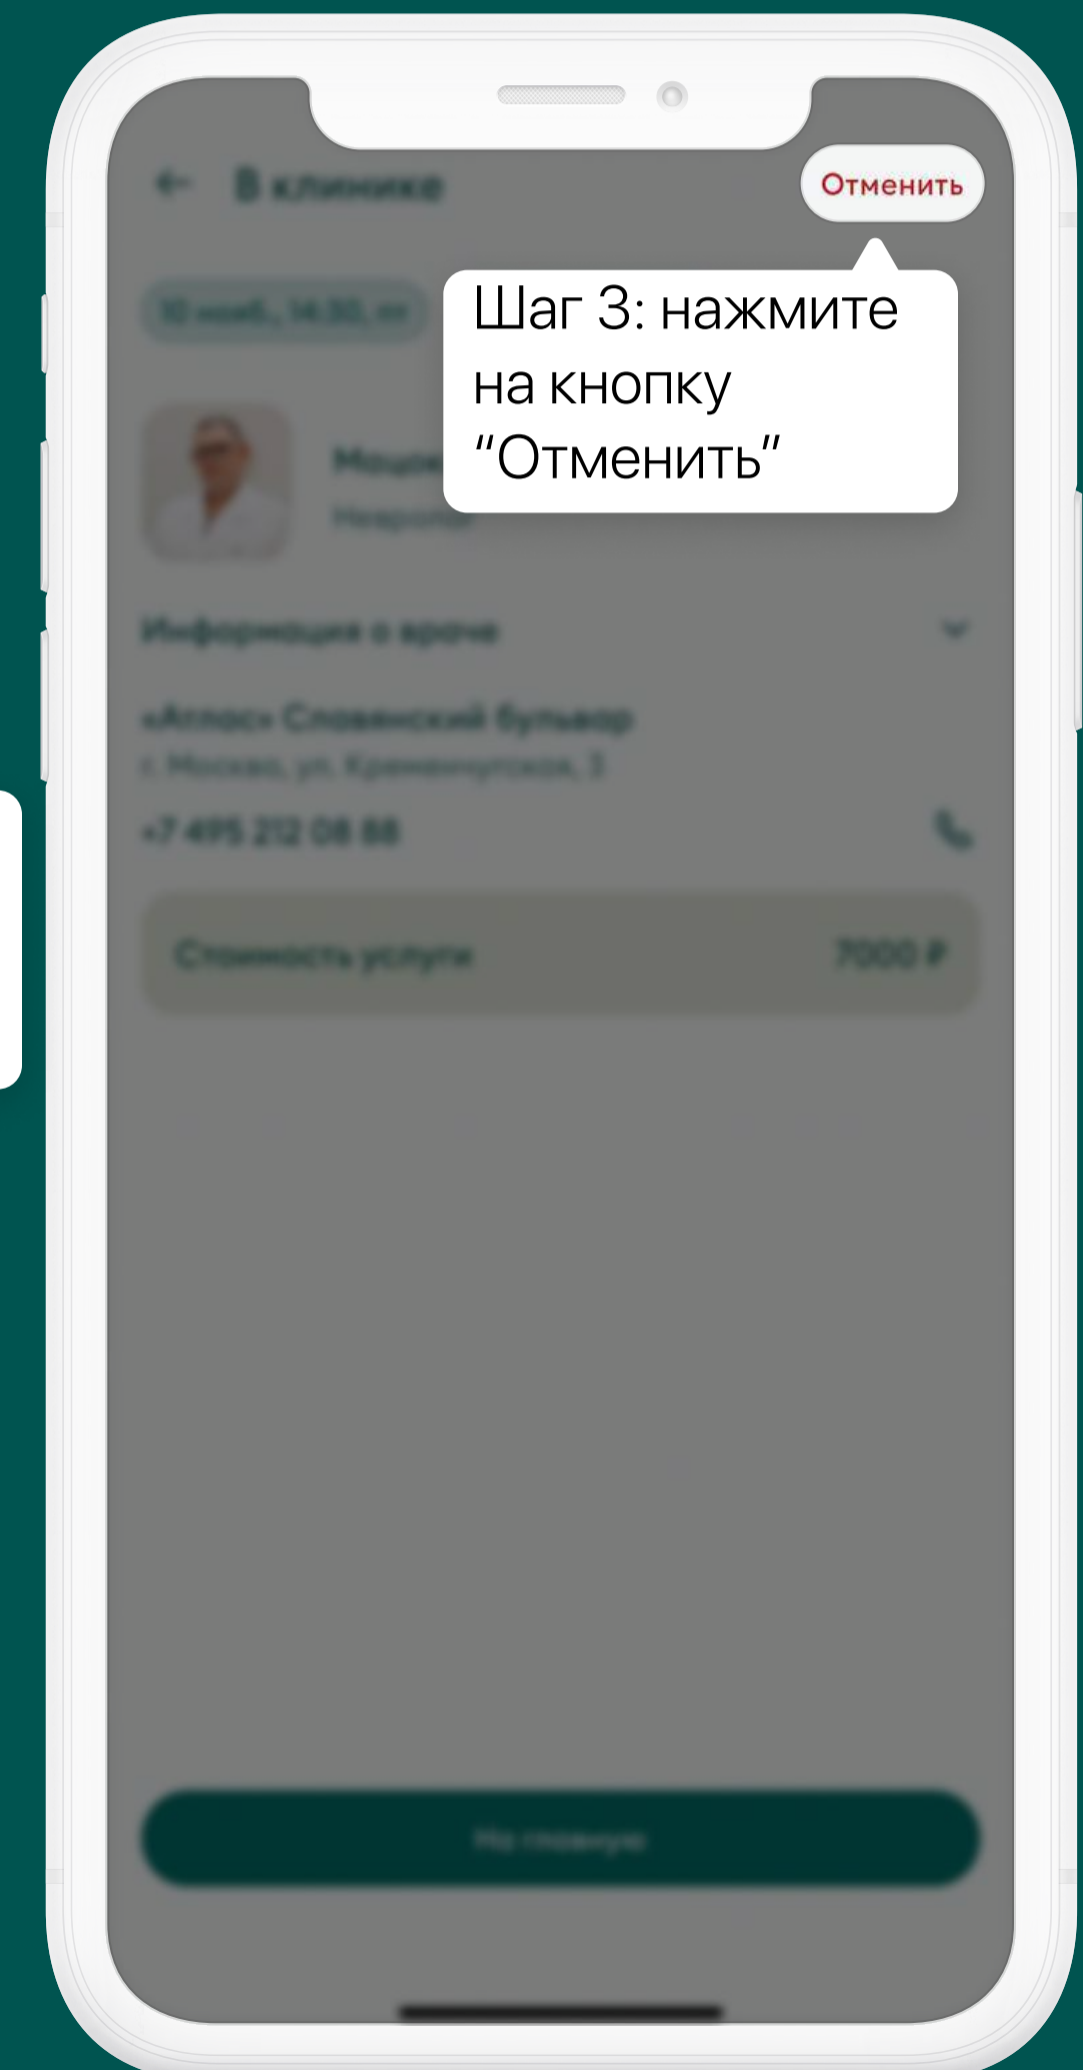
← В клинике

Отменить

Шаг 3: нажмите на кнопку "Отменить"

10 нояб., 14:30, пт

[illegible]
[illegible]

Информация о враче

«Атлас» Славянский бульвар
г. Москва, ул. Кременчугская, 3

+7 495 212 08 88

Стоимость услуги 7000 ₽

На главную